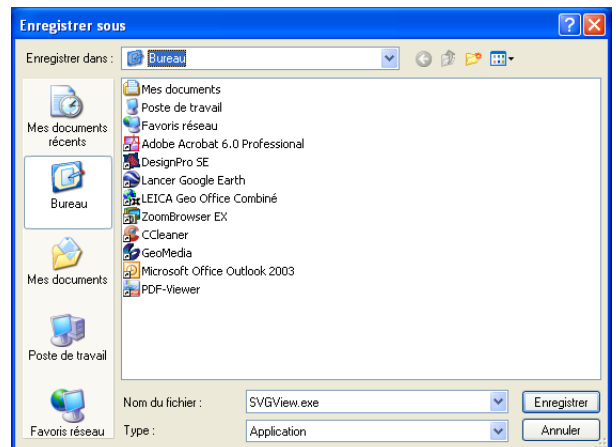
Enregistrer sous

?

X

Enregistrer dans :

Bureau

Mes documents récents

Bureau

Mes documents

Poste de travail

Favoris réseau

Mes documents
Poste de travail
Favoris réseau
Adobe Acrobat 6.0 Professional
DesignPro SE
Lancer Google Earth
LEICA Geo Office Combiné
ZoomBrowser EX
CCleaner
GeoMedia
Microsoft Office Outlook 2003
PDF-Viewer

Nom du fichier :
SVGView.exe
Enregistrer

Type :
Application
Annuler